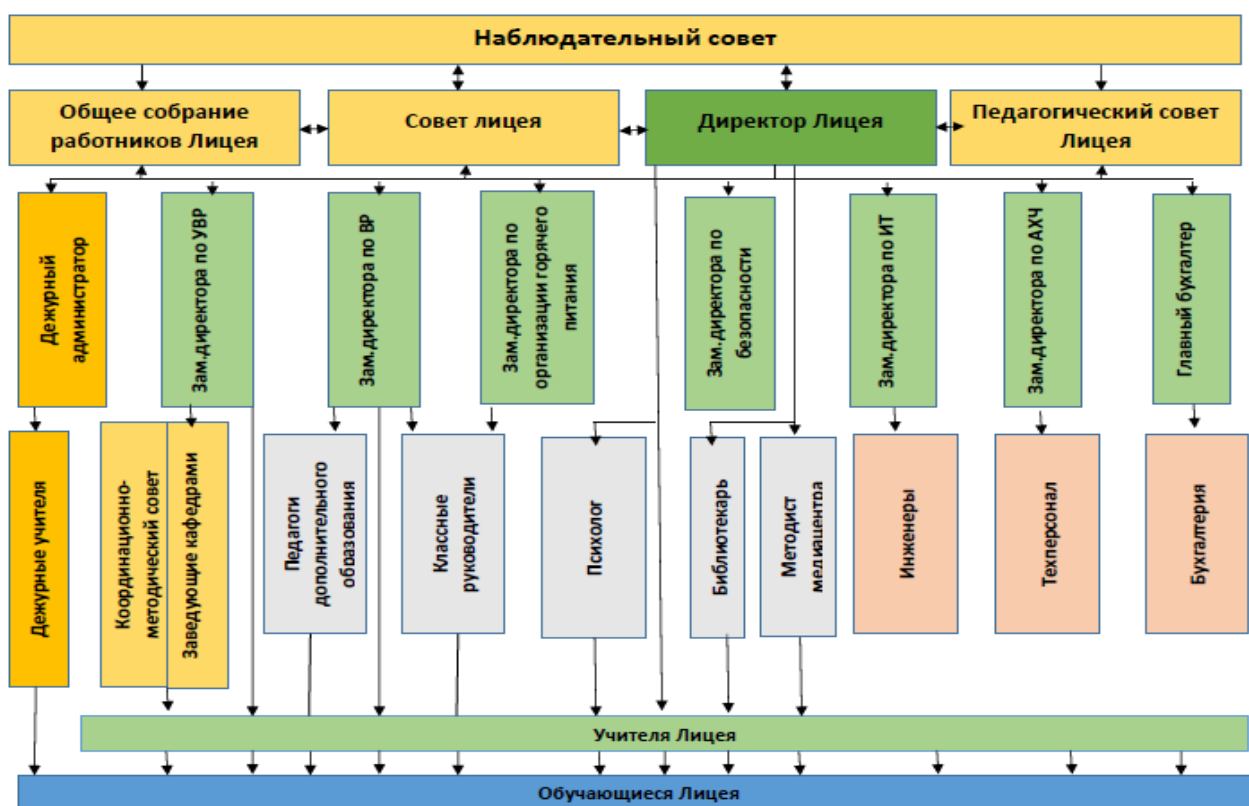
Наблюдательный совет

Общее собрание работников Лицея

Совет лицея

Директор Лицея

Педагогический совет Лицея

Дежурный администратор

Зам.директора по УВР

Зам.директора по ВР

Зам.директора по организации горячего питания

Зам.директора по безопасности

Зам.директора по ИТ

Зам.директора по АХЧ

Главный бухгалтер

Дежурные учителя

Координационно-методический совет

Заведующие кафедрами

Педагоги дополнительного образования

Классные руководители

Психолог

Библиотекарь

Методист медиацентра

Инженеры

Техперсонал

Бухгалтерия

Учителя Лицея

Обучающиеся Лицея